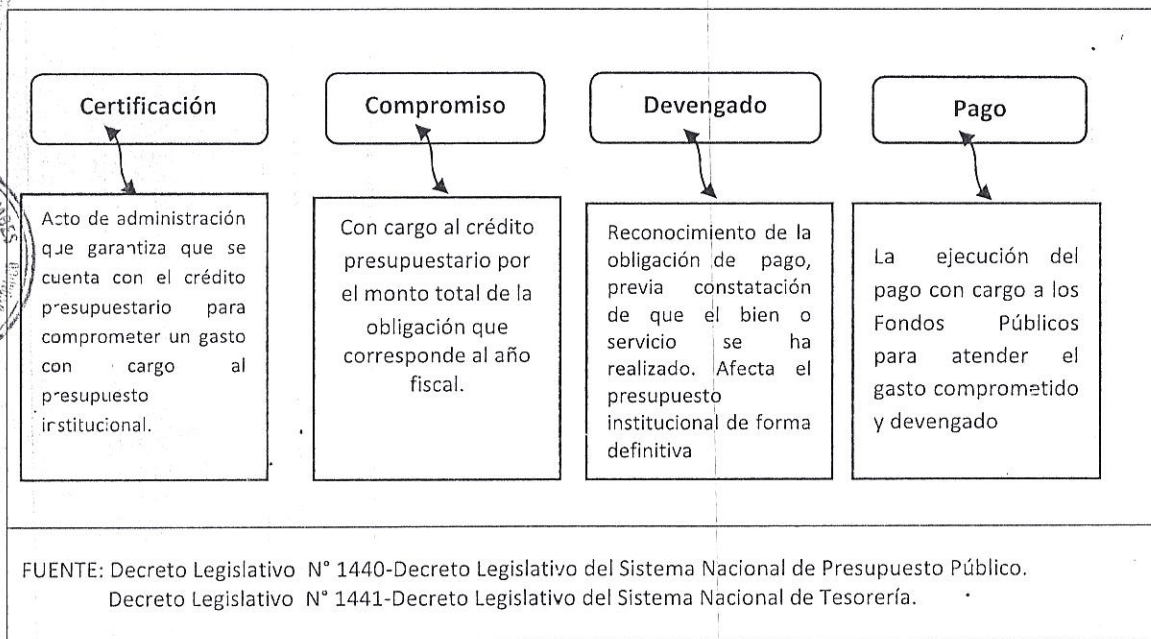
Certificación

Compromiso

Devengado

Pago

Acto de administración que garantiza que se cuenta con el crédito presupuestario para comprometer un gasto con cargo al presupuesto institucional.

Con cargo al crédito presupuestario por el monto total de la obligación que corresponde al año fiscal.

Reconocimiento de la obligación de pago, previa constatación de que el bien o servicio se ha realizado. Afecta el presupuesto institucional de forma definitiva

La ejecución del pago con cargo a los Fondos Públicos para atender el gasto comprometido y devengado

FUENTE: Decreto Legislativo N° 1440-Decreto Legislativo del Sistema Nacional de Presupuesto Público.
Decreto Legislativo N° 1441-Decreto Legislativo del Sistema Nacional de Tesorería.